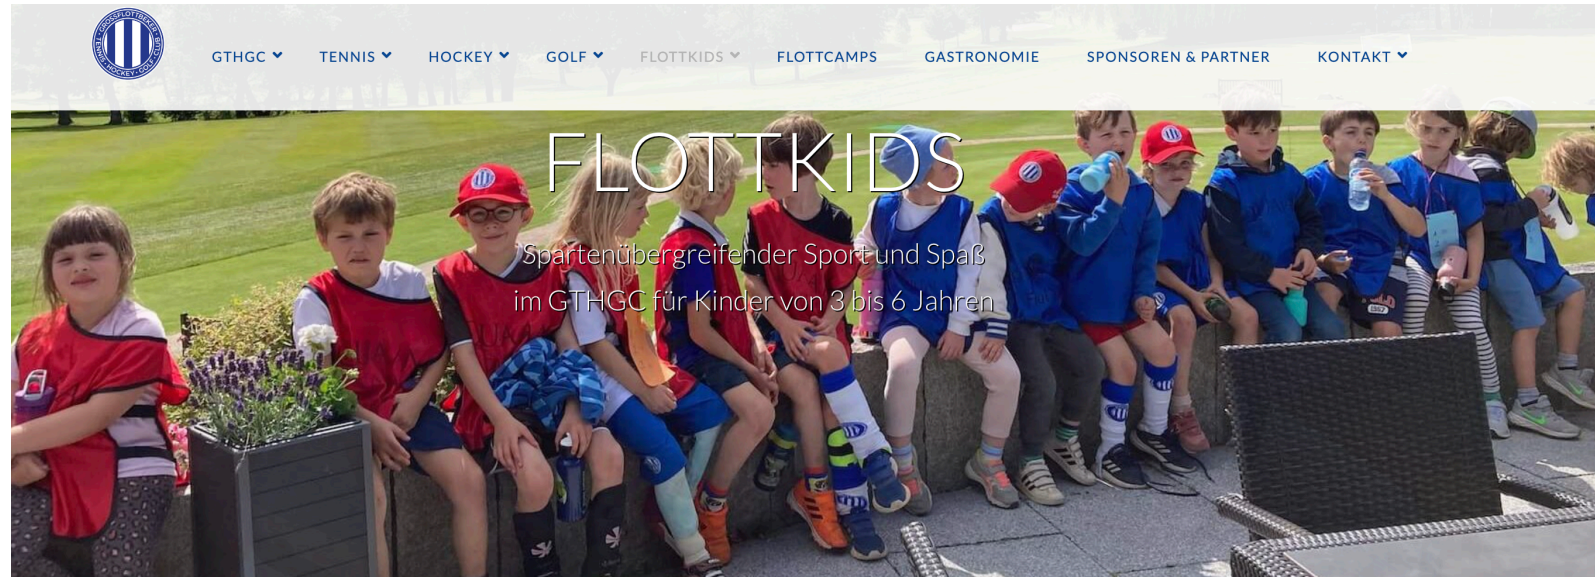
GROSSFLOTTBEKER TENNIS · HOCKEY · GOLF CLUB

GTHGC TENNIS HOCKEY GOLF FLOTTKIDS FLOTTCAMPS GASTRONOMIE SPONSOREN & PARTNER KONTAKT

FLOTTKIDS

Spartenübergreifender Sport und Spaß im GTHGC für Kinder von 3 bis 6 Jahren